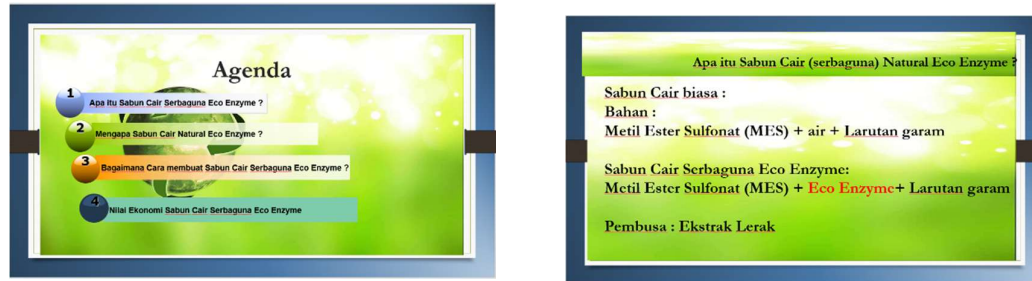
Agenda

1 Apa itu Sabun Cair Serbaguna Eco Enzyme ?

2 Mengapa Sabun Cair Natural Eco Enzyme ?

3 Bagaimana Cara membuat Sabun Cair Serbaguna Eco Enzyme ?

4 Nilai Ekonomi Sabun Cair Serbaguna Eco Enzyme

Apa itu Sabun Cair (serbaguna) Natural Eco Enzyme ?

Sabun Cair biasa :
Bahan :
Metil Ester Sulfonat (MES) + air + Larutan garam

Sabun Cair Serbaguna Eco Enzyme:
Metil Ester Sulfonat (MES) + Eco Enzyme+ Larutan garam

Pembusa : Ekstrak Lerak